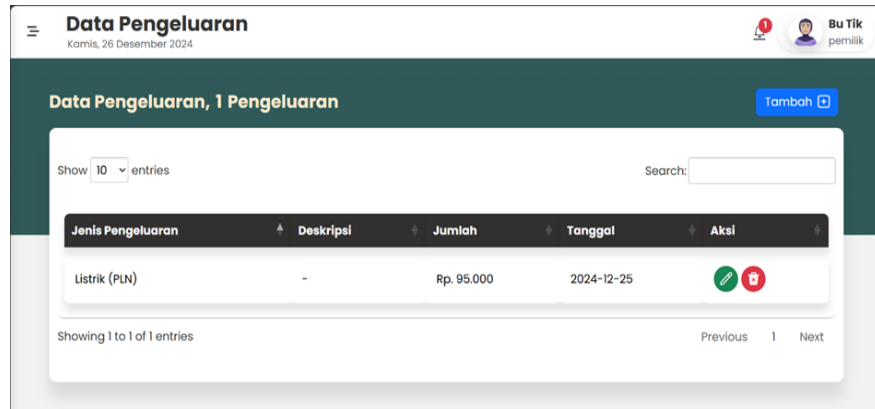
Data Pengeluaran
Kamis, 26 Desember 2024

1

Bu Tik
pemilik

Data Pengeluaran, 1 Pengeluaran

Tambah

Show 10 entries

Search:

| Jenis Pengeluaran | Deskripsi | Jumlah | Tanggal | Aksi |
|---|---|---|---|---|
| Listrik (PLN) | - | Rp. 95.000 | 2024-12-25 | |

Showing 1 to 1 of 1 entries

Previous 1 Next